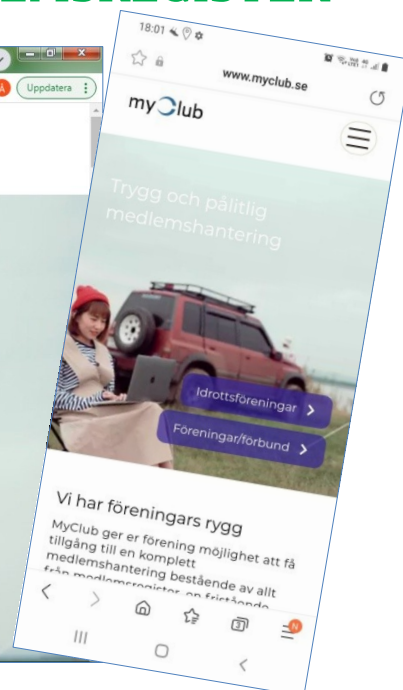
Uppdatera

18:01

www.myclub.se

myClub

Trygg och pålitlig medlemshantering

Idrottsföreningar >

Föreningar/förbund >

Vi har föreningars rygg

MyClub ger er förening möjlighet att få tillgång till en komplett medlemshantering bestående av allt från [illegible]